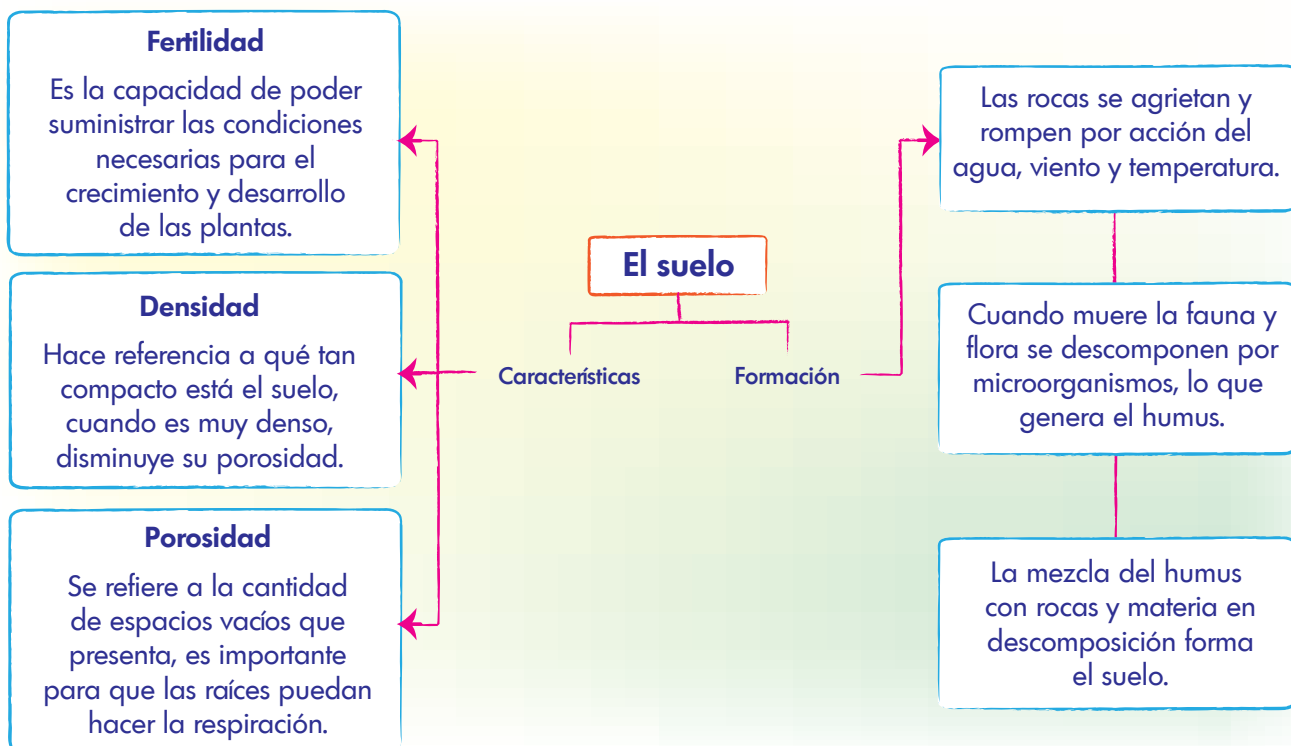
El suelo

Características

Formación

Fertilidad

Es la capacidad de poder suministrar las condiciones necesarias para el crecimiento y desarrollo de las plantas.

Densidad

Hace referencia a qué tan compacto está el suelo, cuando es muy denso, disminuye su porosidad.

Porosidad

Se refiere a la cantidad de espacios vacíos que presenta, es importante para que las raíces puedan hacer la respiración.

Las rocas se agrietan y rompen por acción del agua, viento y temperatura.

Cuando muere la fauna y flora se descomponen por microorganismos, lo que genera el humus.

La mezcla del humus con rocas y materia en descomposición forma el suelo.